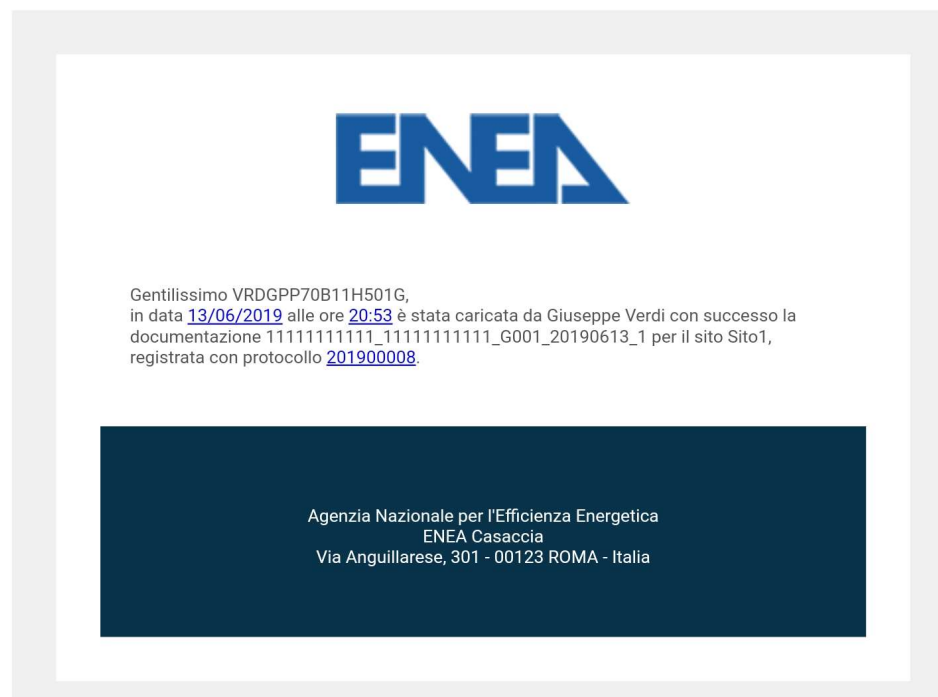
ENEA

Gentilissimo VRDGPP70B11H501G,
in data 13/06/2019 alle ore 20:53 è stata caricata da Giuseppe Verdi con successo la documentazione 11111111111_11111111111_G001_20190613_1 per il sito Sito1, registrata con protocollo 201900008.

Agenzia Nazionale per l'Efficienza Energetica
ENEA Casaccia
Via Anguillarese, 301 - 00123 ROMA - Italia